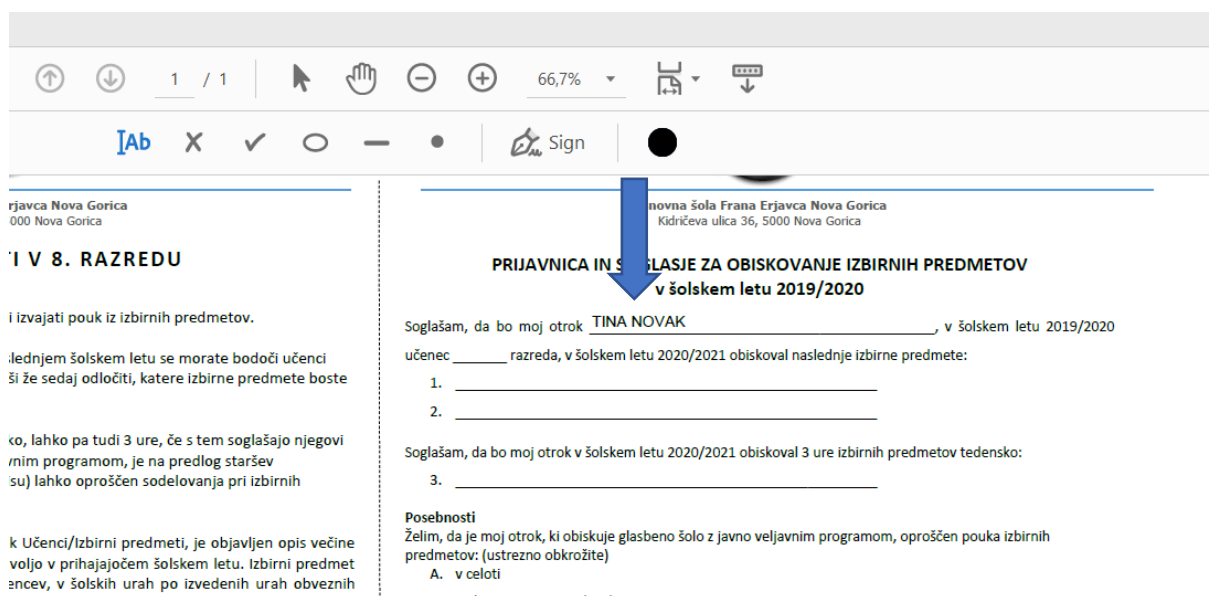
1 / 1 66,7%

Ab Sign

rjavca Nova Gorica
000 Nova Gorica

TI V 8. RAZREDU

i izvajati pouk iz izbirnih predmetov.

lednjem šolskem letu se morate bodoči učenci ši že sedaj odločiti, katere izbirne predmete boste

ko, lahko pa tudi 3 ure, če s tem soglašajo njegovi vnim programom, je na predlog staršev su) lahko oproščen sodelovanja pri izbirnih

k Učenci/Izbirni predmeti, je objavljen opis večine voljo v prihajajočem šolskem letu. Izbirni predmet encev, v šolskih urah po izvedenih urah obveznih

novna šola Frana Erjavca Nova Gorica
Kidričeva ulica 36, 5000 Nova Gorica

PRIJAVNICA IN S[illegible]LASJE ZA OBISKOVANJE IZBIRNIH PREDMETOV v šolskem letu 2019/2020

Soglašam, da bo moj otrok TINA NOVAK ________________, v šolskem letu 2019/2020 učenec _______ razreda, v šolskem letu 2020/2021 obiskoval naslednje izbirne predmete:

1. ____________________
2. ____________________

Soglašam, da bo moj otrok v šolskem letu 2020/2021 obiskoval 3 ure izbirnih predmetov tedensko:

3. ____________________

Posebnosti
Želim, da je moj otrok, ki obiskuje glasbeno šolo z javno veljavnim programom, oproščen pouka izbirnih predmetov: (ustrezno obkrožite)
A. v celoti